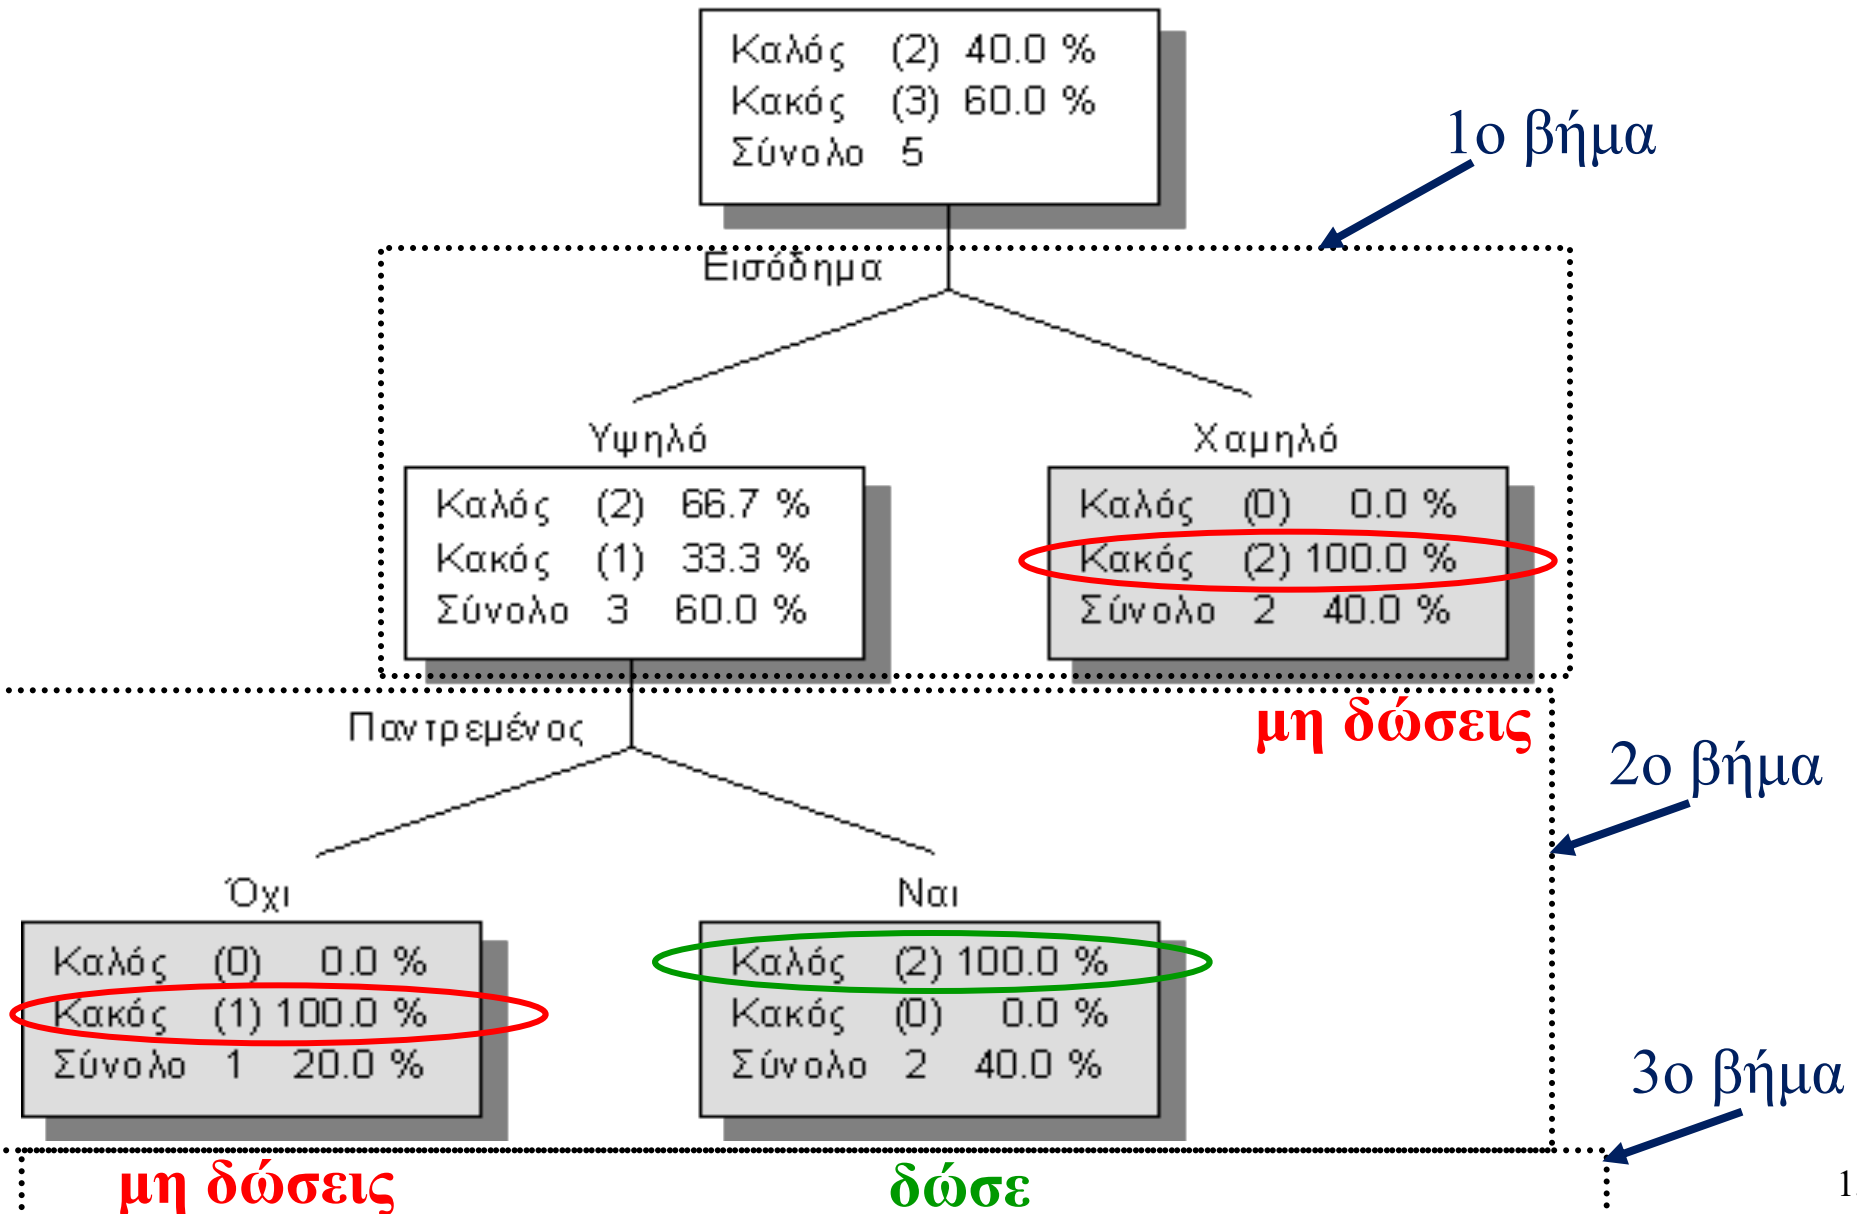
Καλός (2) 40.0 %
Κακός (3) 60.0 %
Σύνολο 5

1ο βήμα

Εισόδημα

Υψηλό

Καλός (2) 66.7 %
Κακός (1) 33.3 %
Σύνολο 3 60.0 %

Χαμηλό

Καλός (0) 0.0 %
Κακός (2) 100.0 %
Σύνολο 2 40.0 %

μη δώσεις

Παντρεμένος

2ο βήμα

Όχι

Καλός (0) 0.0 %
Κακός (1) 100.0 %
Σύνολο 1 20.0 %

Ναι

Καλός (2) 100.0 %
Κακός (0) 0.0 %
Σύνολο 2 40.0 %

3ο βήμα

μη δώσεις

δώσε

1